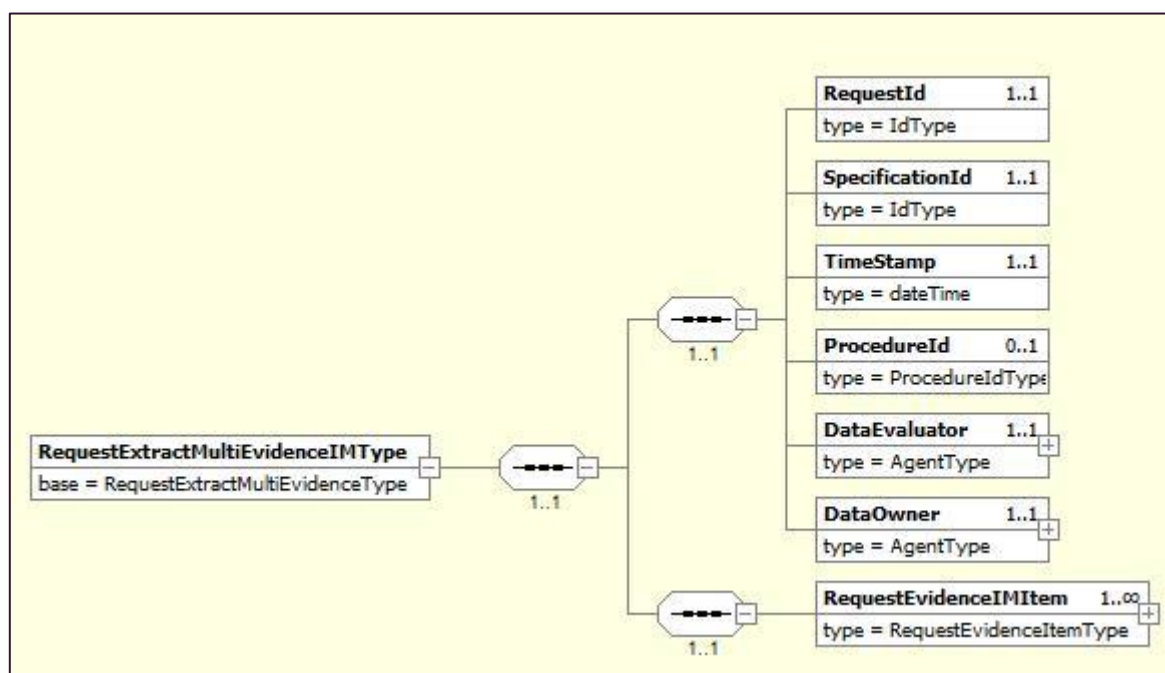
RequestExtractMultiEvidenceIMType
base = RequestExtractMultiEvidenceType

1..1

1..1

RequestId 1..1
type = IdType

SpecificationId 1..1
type = IdType

TimeStamp 1..1
type = dateTime

ProcedureId 0..1
type = ProcedureIdType

DataEvaluator 1..1
type = AgentType

DataOwner 1..1
type = AgentType

1..1

RequestEvidenceIMItem 1..∞
type = RequestEvidenceItemType